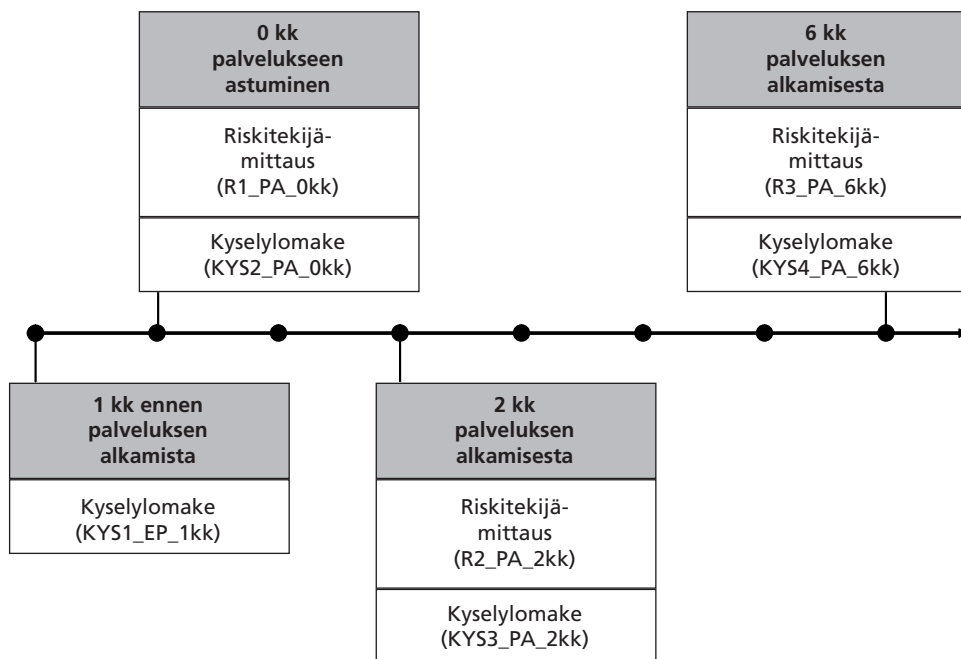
1 kk ennen palveluksen alkamista

Kyselylomake (KYS1_EP_1kk)

0 kk palvelukseen astuminen

Riskitekijämittaus (R1_PA_0kk)

Kyselylomake (KYS2_PA_0kk)

2 kk palveluksen alkamisesta

Riskitekijämittaus (R2_PA_2kk)

Kyselylomake (KYS3_PA_2kk)

6 kk palveluksen alkamisesta

Riskitekijämittaus (R3_PA_6kk)

Kyselylomake (KYS4_PA_6kk)